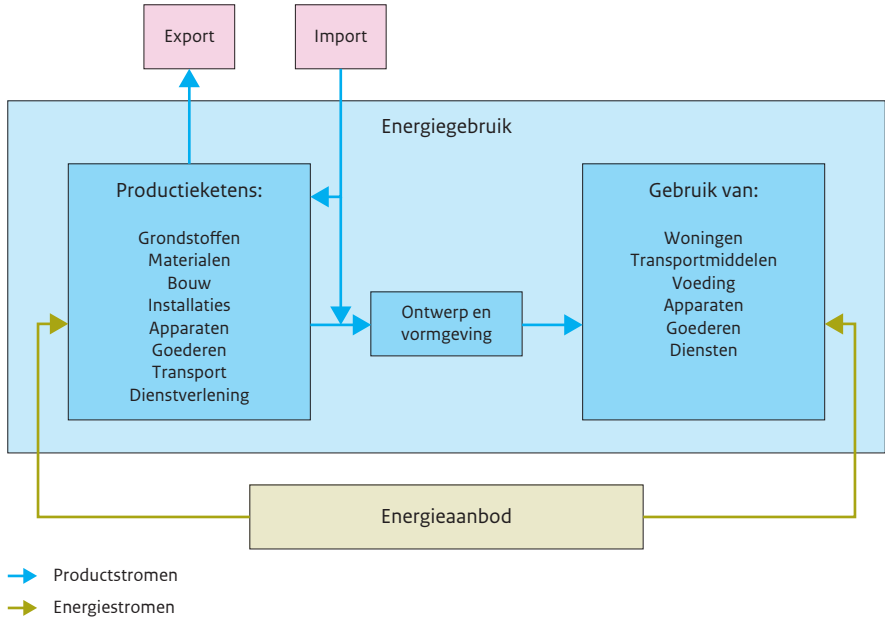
Export

Import

Energiegebruik

Productieketens:

Grondstoffen
Materialen
Bouw
Installaties
Apparaten
Goederen
Transport
Dienstverlening

Ontwerp en vormgeving

Gebruik van:

Woningen
Transportmiddelen
Voeding
Apparaten
Goederen
Diensten

Energieaanbod

Productstromen

Energiestromen